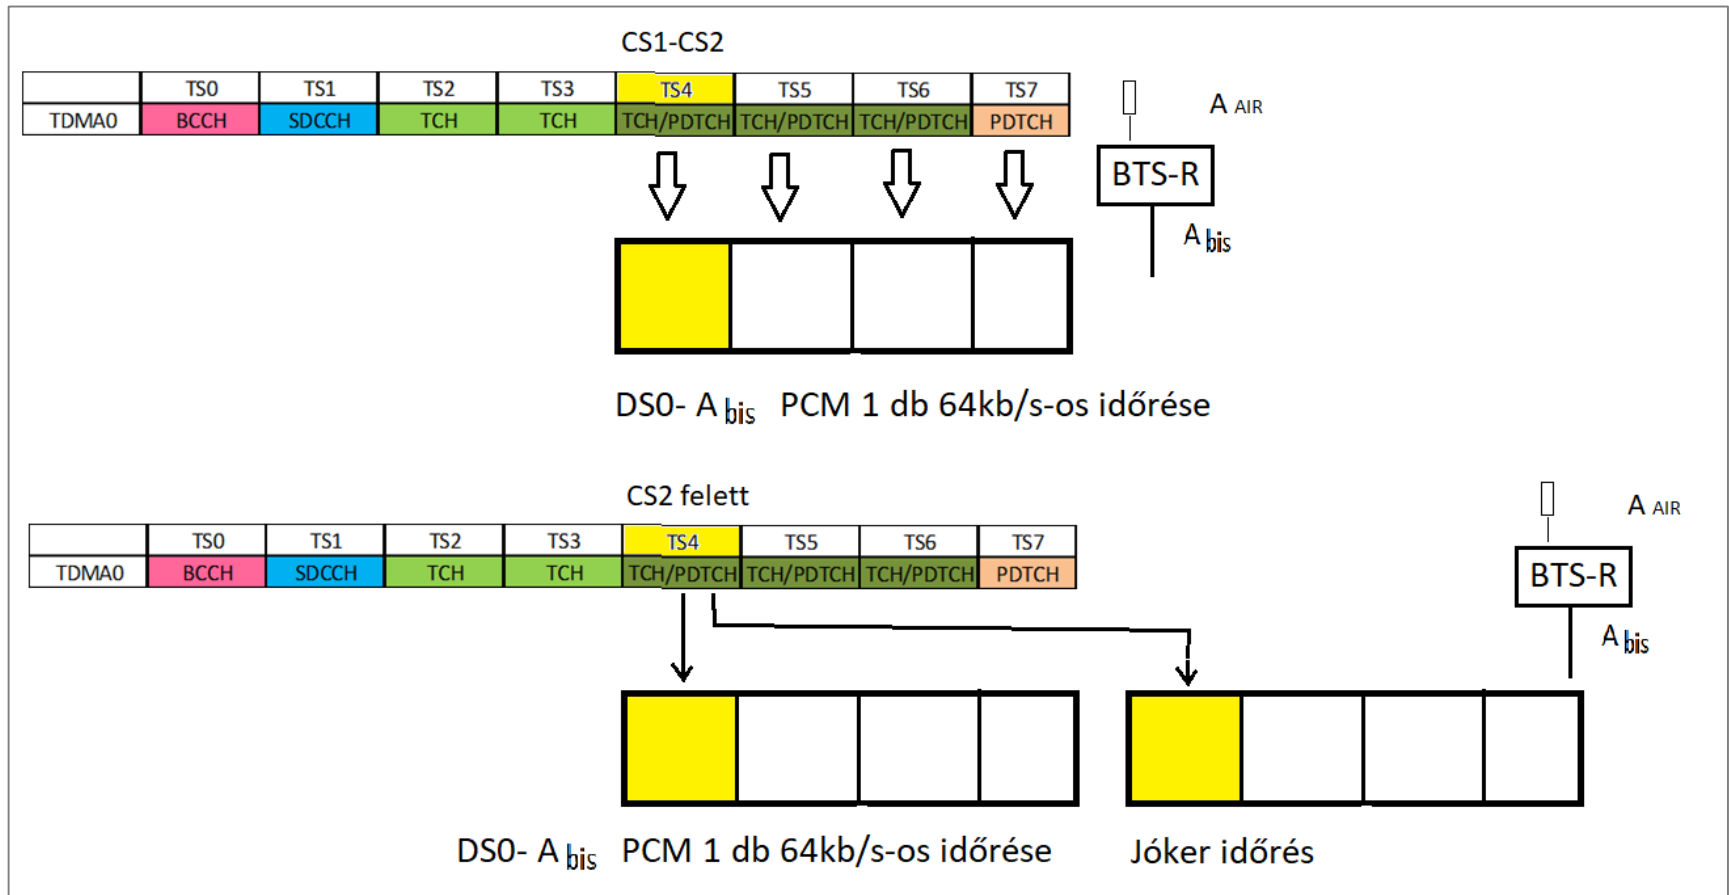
CS1-CS2

| | TS0 | TS1 | TS2 | TS3 | TS4 | TS5 | TS6 | TS7 |
|---|---|---|---|---|---|---|---|---|
| TDMA0 | BCCH | SDCCH | TCH | TCH | TCH/PDTCH | TCH/PDTCH | TCH/PDTCH | PDTCH |

A AIR

BTS-R

A bis

DS0- A bis PCM 1 db 64kb/s-os időrése

CS2 felett

| | TS0 | TS1 | TS2 | TS3 | TS4 | TS5 | TS6 | TS7 |
|---|---|---|---|---|---|---|---|---|
| TDMA0 | BCCH | SDCCH | TCH | TCH | TCH/PDTCH | TCH/PDTCH | TCH/PDTCH | PDTCH |

A AIR

BTS-R

A bis

DS0- A bis PCM 1 db 64kb/s-os időrése

Jóker időrés